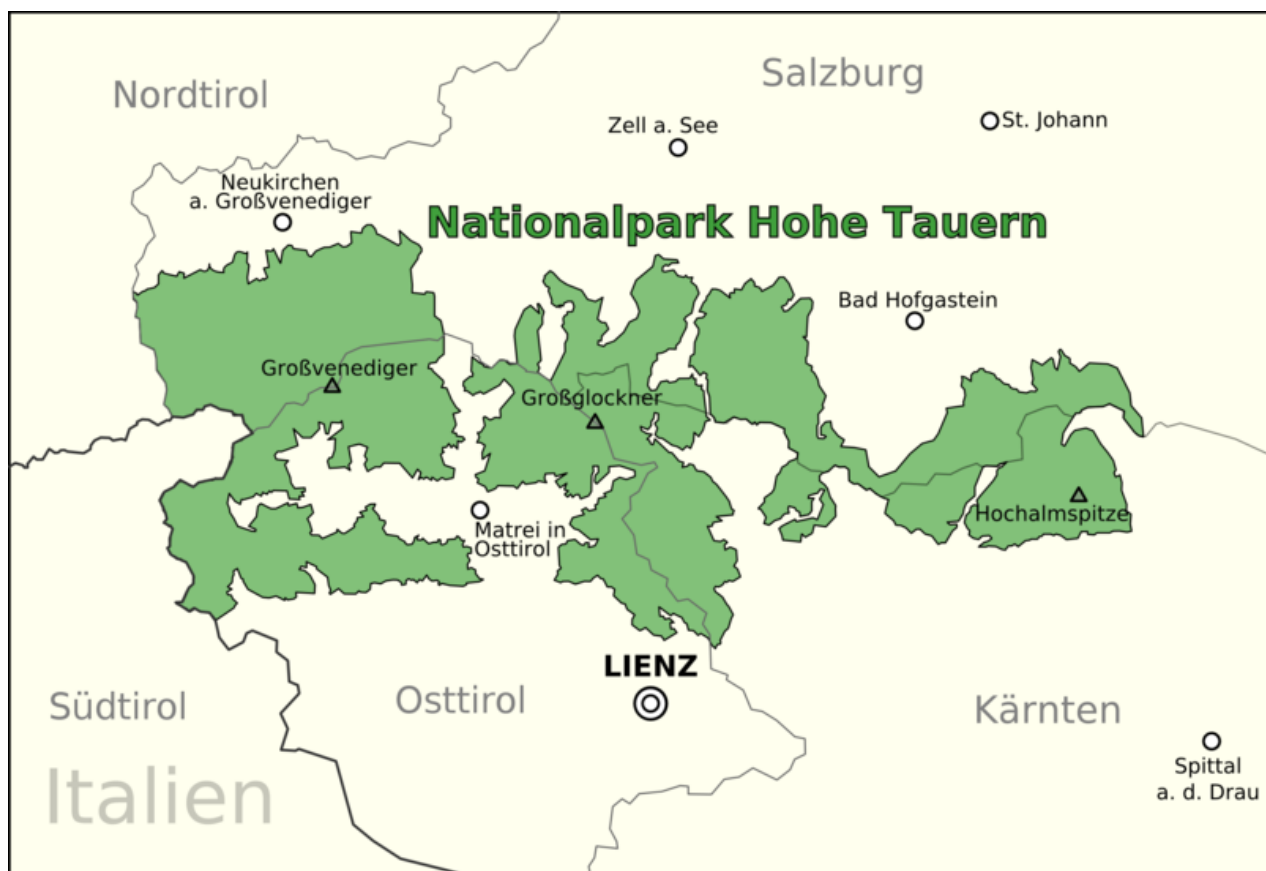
Nordtirol

Salzburg

Zell a. See

St. Johann

Neukirchen a. Großvenediger

Nationalpark Hohe Tauern

Bad Hofgastein

Großvenediger

Großglockner

Hochalmspitze

Matrei in Osttirol

LIENZ

Südtirol

Osttirol

Kärnten

Spittal a. d. Drau

Italien